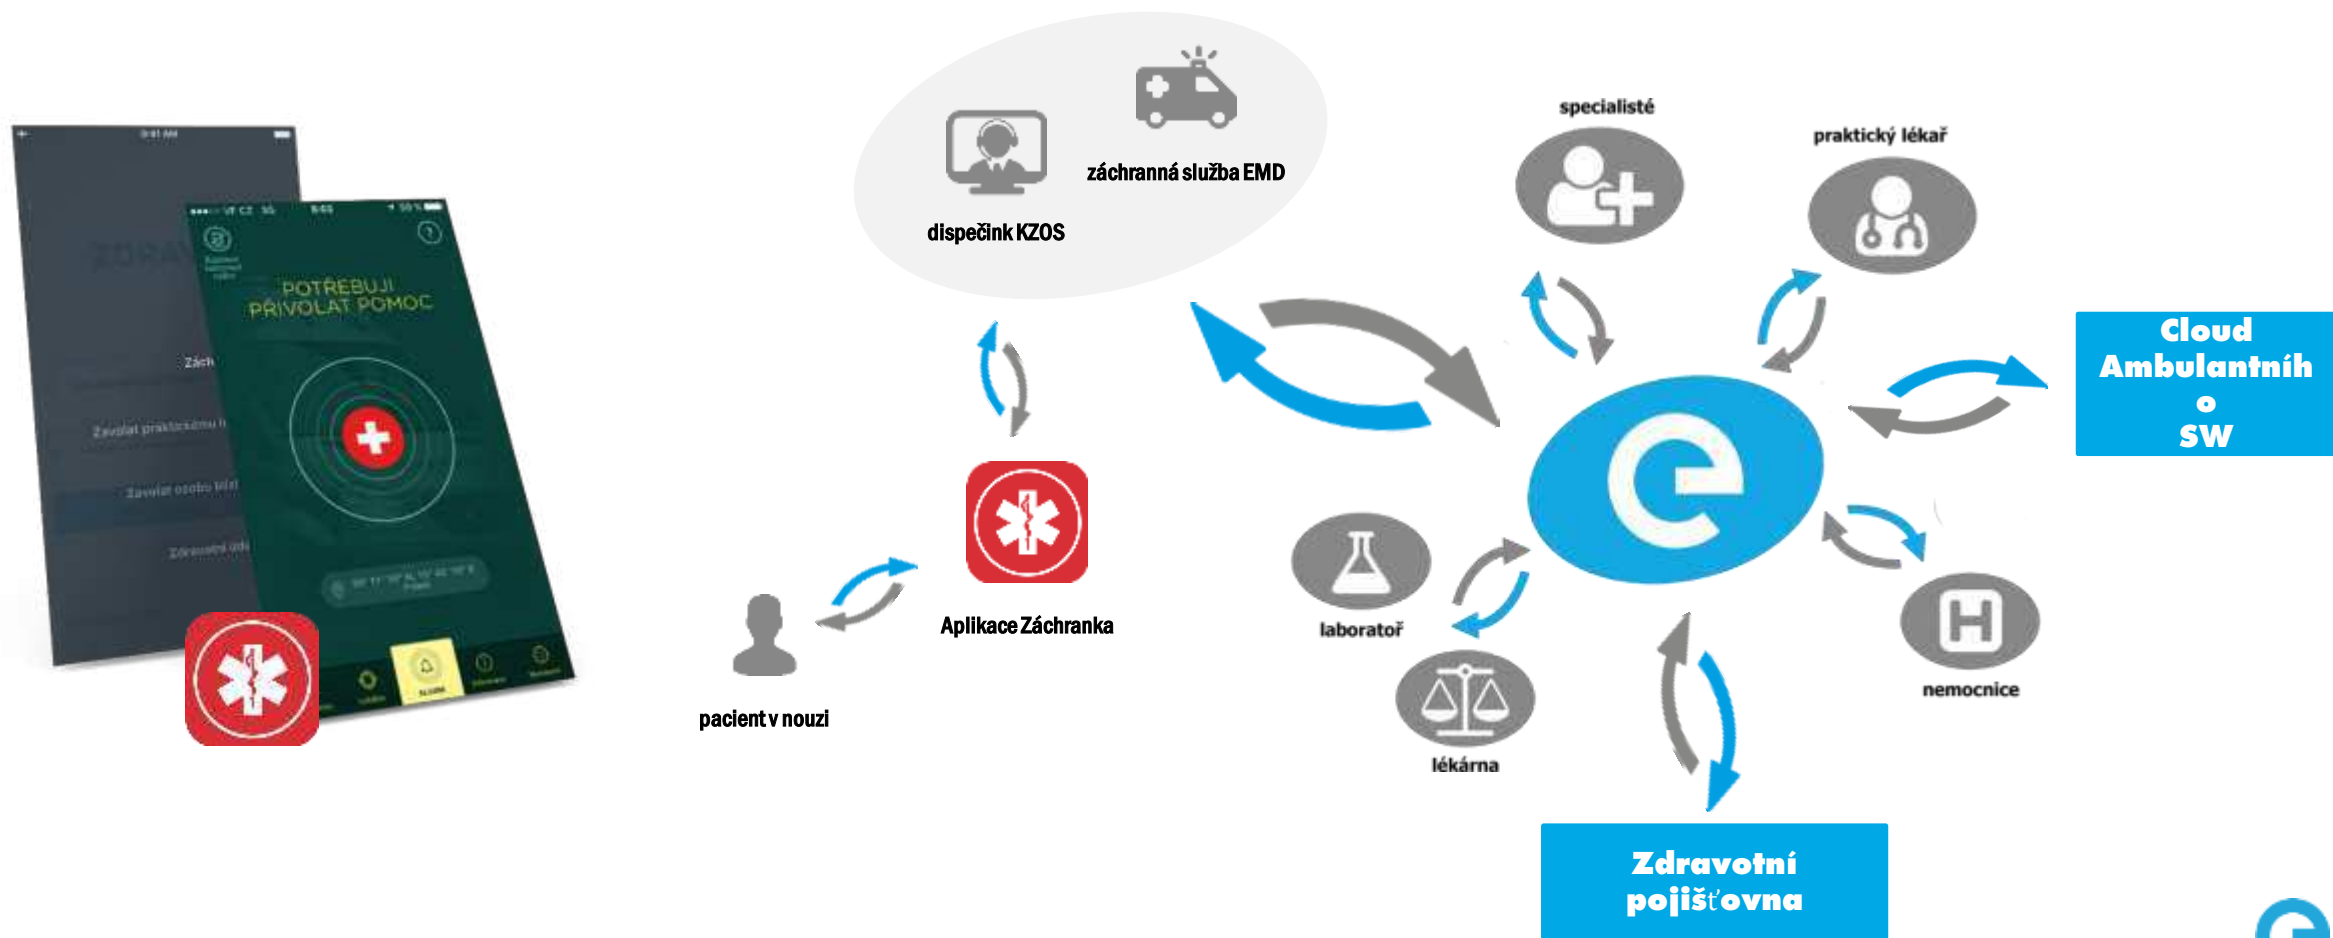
POTŘEBUJI PŘIVOLAT POMOC

Zách

Zavolat praktickému l

Zavolat osobu blízk

Zdravotní úd

dispečink KZOS

záchranná služba EMD

specialisté

praktický lékař

Cloud Ambulantního SW

Aplikace Záchranka

pacient v nouzi

laboratoř

lékárna

nemocnice

Zdravotní pojišťovna